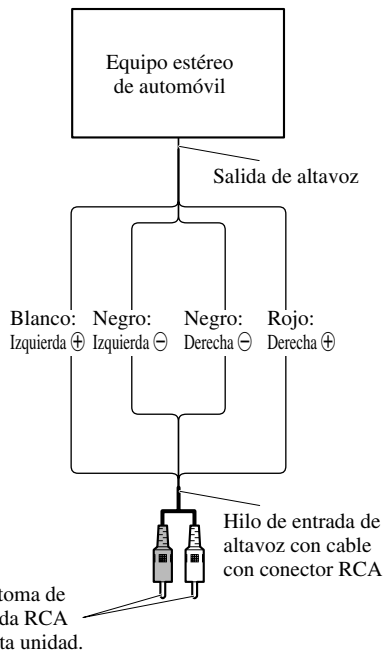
Equipo estéreo de automóvil

Salida de altavoz

Blanco: Izquierda ⊕

Negro: Izquierda ⊖

Negro: Derecha ⊖

Rojo: Derecha ⊕

Hilo de entrada de altavoz con cable con conector RCA

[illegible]toma de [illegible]da RCA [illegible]ta unidad.